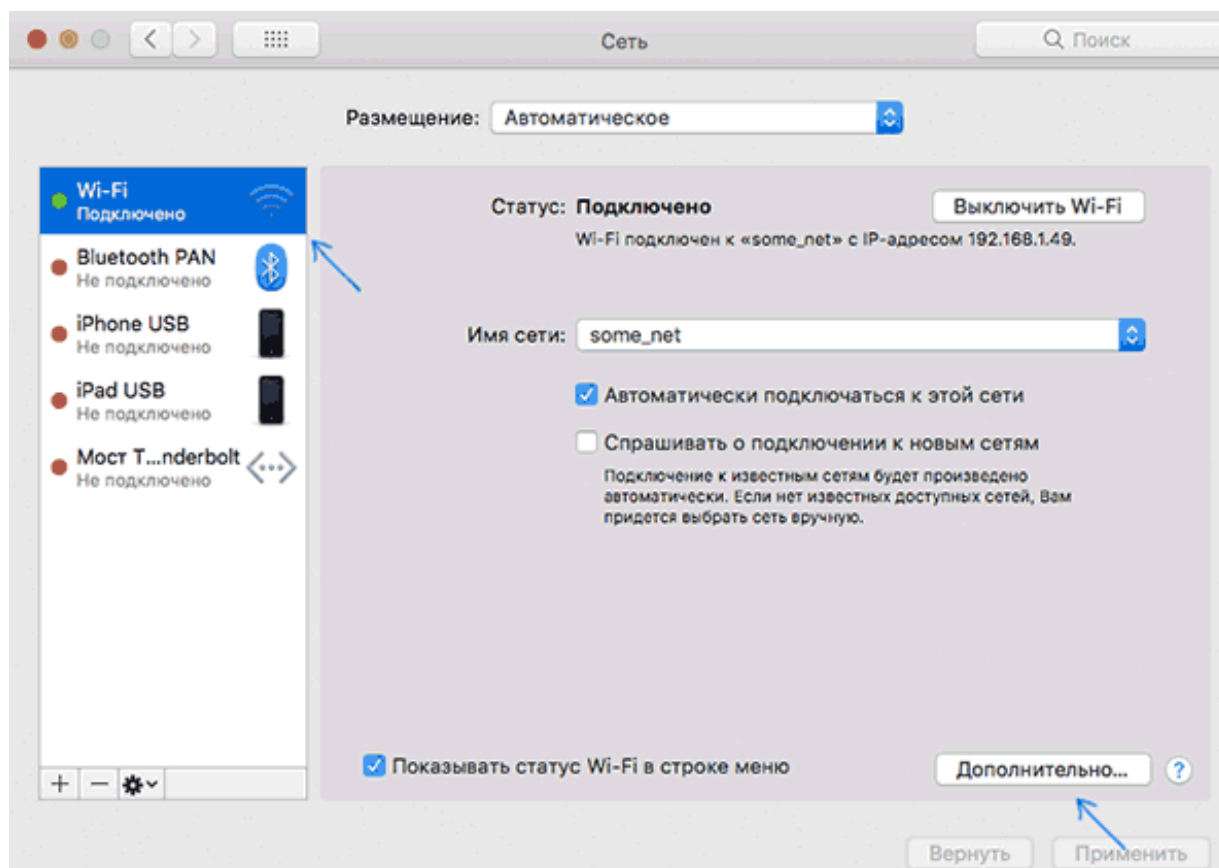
Сеть

Поиск

Размещение: Автоматическое

Wi-Fi
Подключено

Bluetooth PAN
Не подключено

iPhone USB
Не подключено

iPad USB
Не подключено

Мост T...nderbolt
Не подключено

+ − ⚙

Статус: Подключено

Выключить Wi-Fi

Wi-Fi подключен к «some_net» с IP-адресом 192.168.1.49.

Имя сети: some_net

Автоматически подключаться к этой сети

Спрашивать о подключении к новым сетям

Подключение к известным сетям будет произведено автоматически. Если нет известных доступных сетей, Вам придется выбрать сеть вручную.

Показывать статус Wi-Fi в строке меню

Дополнительно...

?

Вернуть

Применить